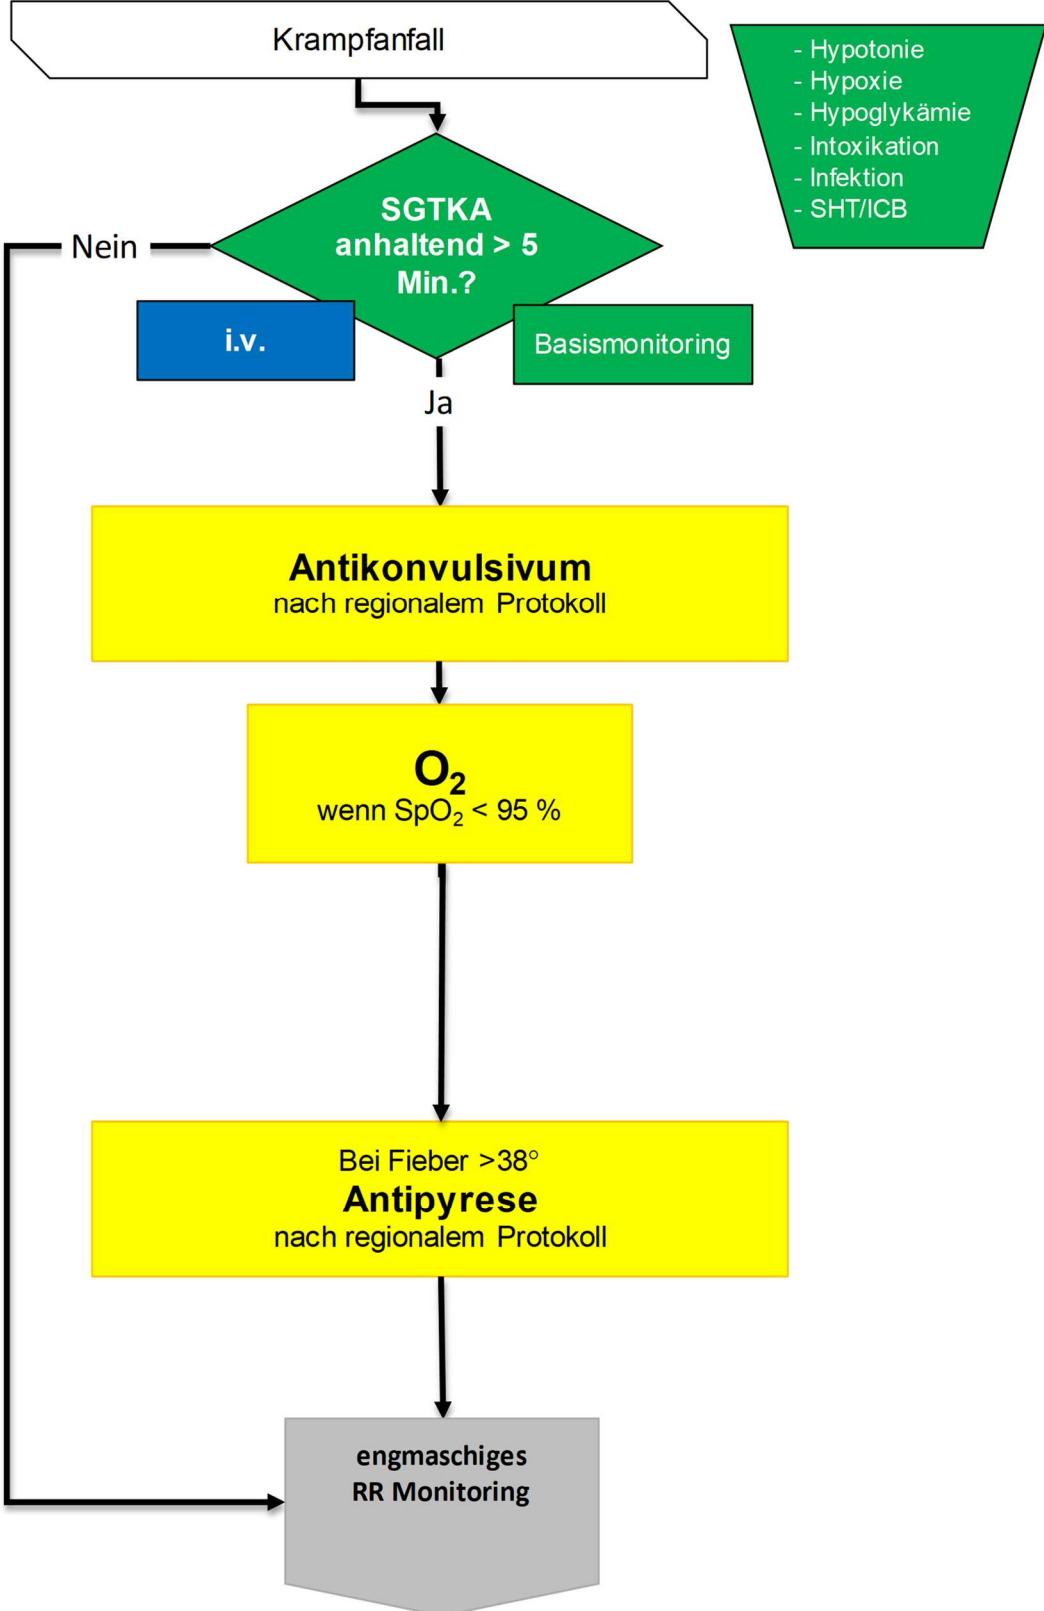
Krampfanfall

- Hypotonie
- Hypoxie
- Hypoglykämie
- Intoxikation
- Infektion
- SHT/ICB

Nein

SGTKA anhaltend > 5 Min.?

i.v.

Basismonitoring

Ja

Antikonvulsivum
nach regionalem Protokoll

$O_2$
wenn $SpO_2$ < 95 %

Bei Fieber >38°
Antipyrese
nach regionalem Protokoll

engmaschiges
RR Monitoring